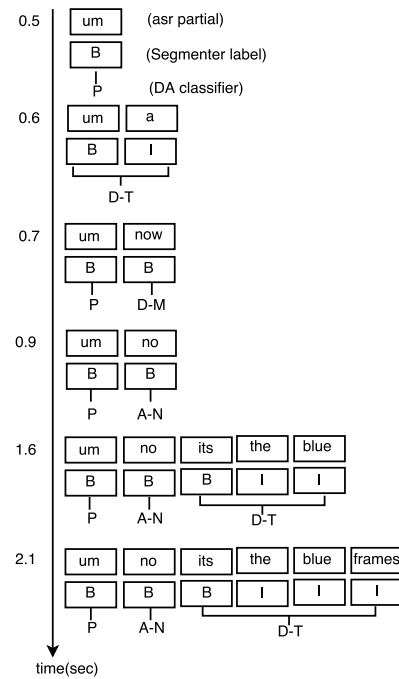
0.5 um (asr partial)
B (Segmenter label)
P (DA classifier)

0.6 um a
B I
D-T

0.7 um now
B B
P D-M

0.9 um no
B B
P A-N

1.6 um no its the blue
B B B I I
P A-N D-T

2.1 um no its the blue frames
B B B I I I
P A-N D-T

time(sec)